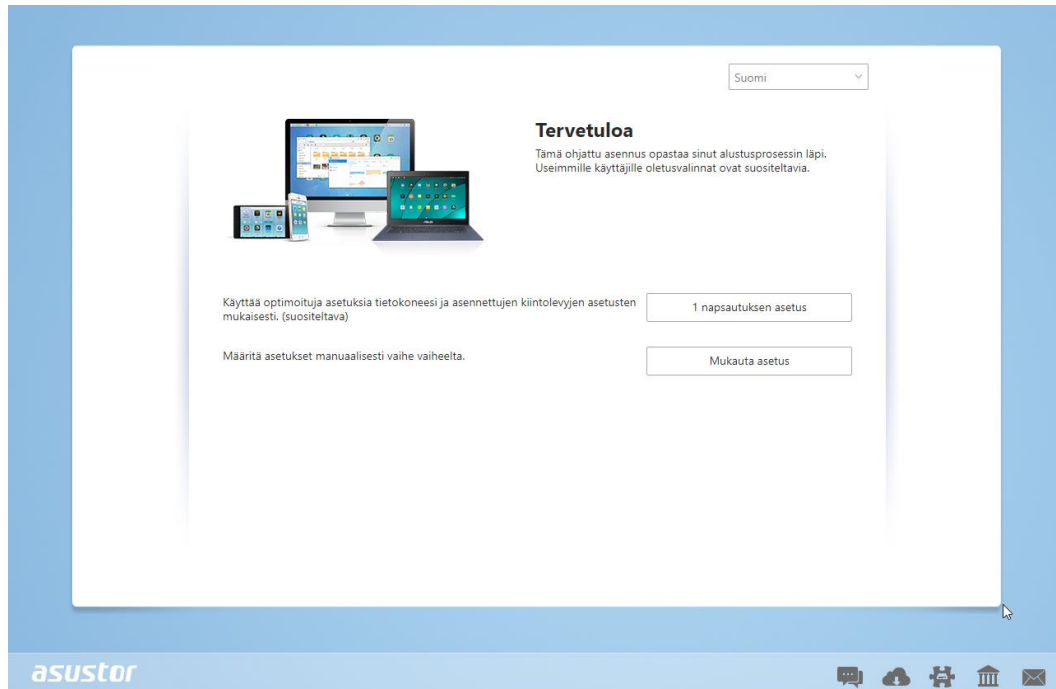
Suomi

Tervetuloa

Tämä ohjattu asennus opastaa sinut alustusprosessin läpi. Useimmille käyttäjille oletusvalinnat ovat suositeltavia.

Käyttää optimoituja asetuksia tietokoneesi ja asennettujen kiintolevyjen asetusten mukaisesti. (suositeltava)

1 napsautuksen asetus

Määritä asetukset manuaalisesti vaihe vaiheelta.

Mukauta asetus

asustor